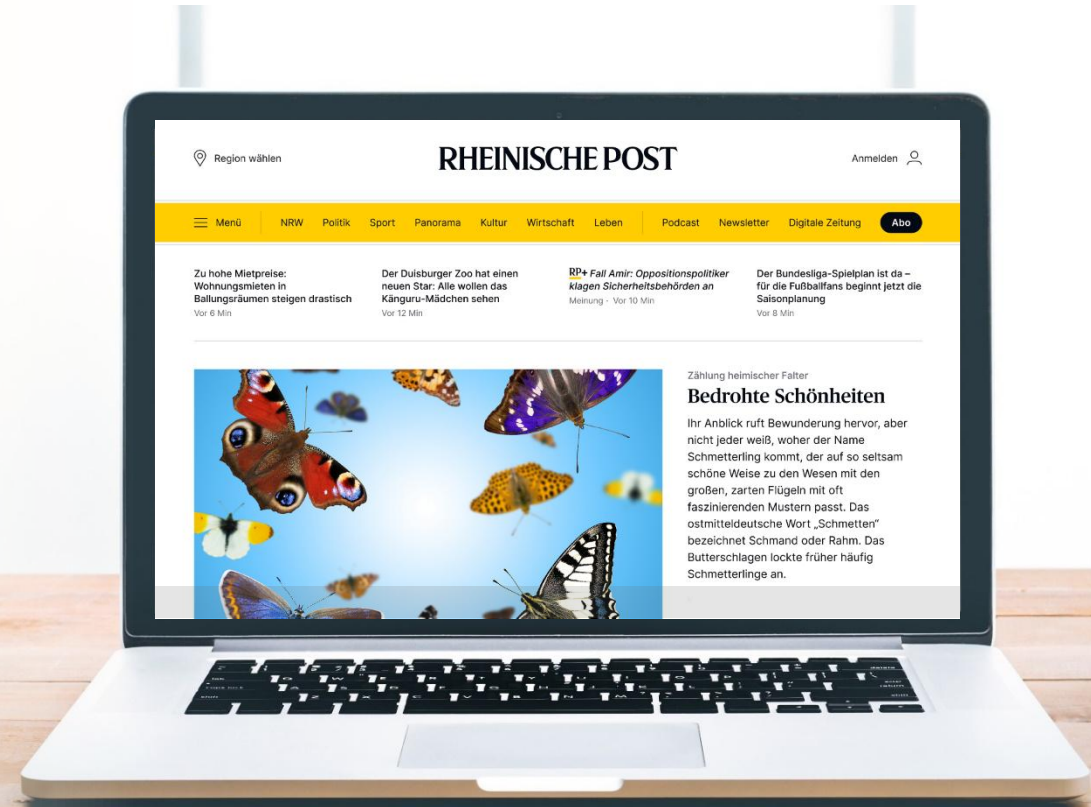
Region wählen

RHEINISCHE POST

Anmelden

Menü NRW Politik Sport Panorama Kultur Wirtschaft Leben Podcast Newsletter Digitale Zeitung Abo

Zu hohe Mietpreise: Wohnungsmieten in Ballungsräumen steigen drastisch
Vor 6 Min

Der Duisburger Zoo hat einen neuen Star: Alle wollen das Känguru-Mädchen sehen
Vor 12 Min

RP+ Fall Amir: Oppositionspolitiker klagen Sicherheitsbehörden an
Meinung · Vor 10 Min

Der Bundesliga-Spielplan ist da – für die Fußballfans beginnt jetzt die Saisonplanung
Vor 8 Min

Zählung heimischer Falter

Bedrohte Schönheiten

Ihr Anblick ruft Bewunderung hervor, aber nicht jeder weiß, woher der Name Schmetterling kommt, der auf so seltsam schöne Weise zu den Wesen mit den großen, zarten Flügeln mit oft faszinierenden Mustern passt. Das ostmitteldeutsche Wort „Schmetten" bezeichnet Schmand oder Rahm. Das Butterschlagen lockte früher häufig Schmetterlinge an.